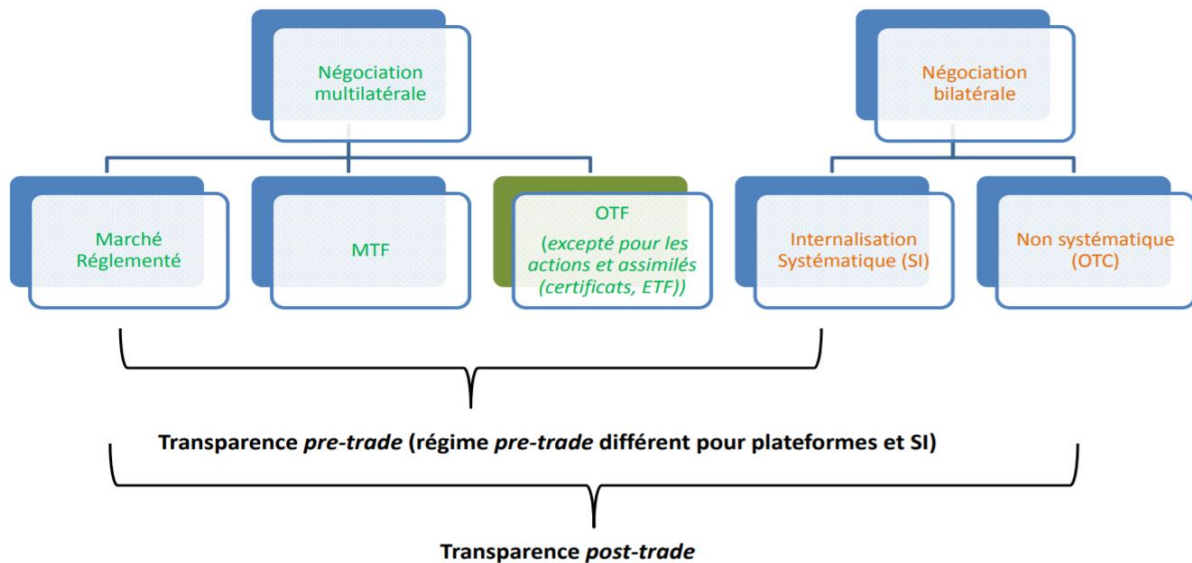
Négociation multilatérale

Négociation bilatérale

Marché Réglementé

MTF

OTF
(excepté pour les actions et assimilés (certificats, ETF))

Internalisation Systématique (SI)

Non systématique (OTC)

Transparence *pre-trade* (régime *pre-trade* différent pour plateformes et SI)

Transparence *post-trade*